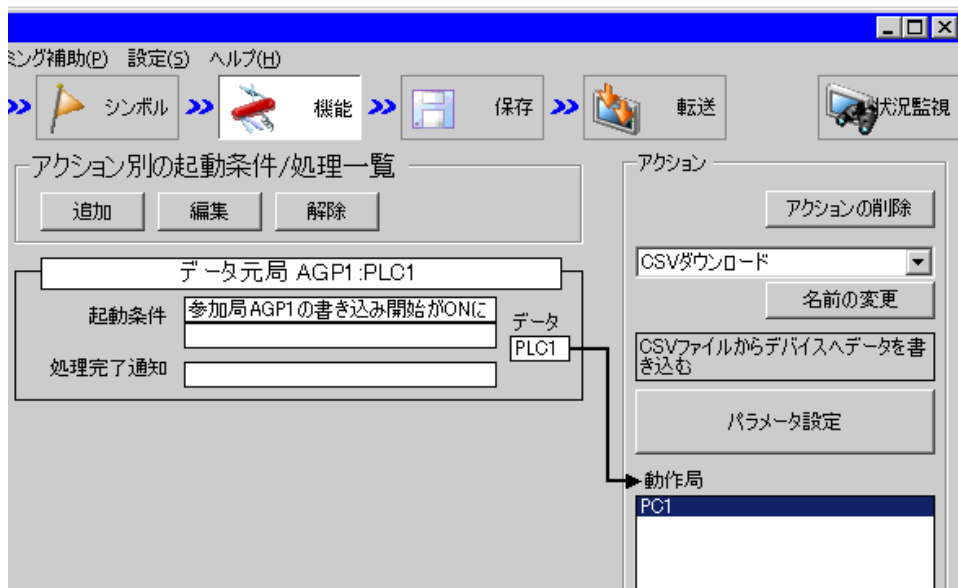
ミング補助(P) 設定(S) ヘルプ(H)

シンボル 機能 保存 転送 状況監視

アクション別の起動条件/処理一覧

追加 編集 解除

データ元局 AGP1:PLC1

起動条件 参加局AGP1の書き込み開始がONに

データ

PLC1

処理完了通知

アクション

アクションの削除

CSVダウンロード

名前の変更

CSVファイルからデバイスへデータを書き込む

パラメータ設定

動作局

PC1